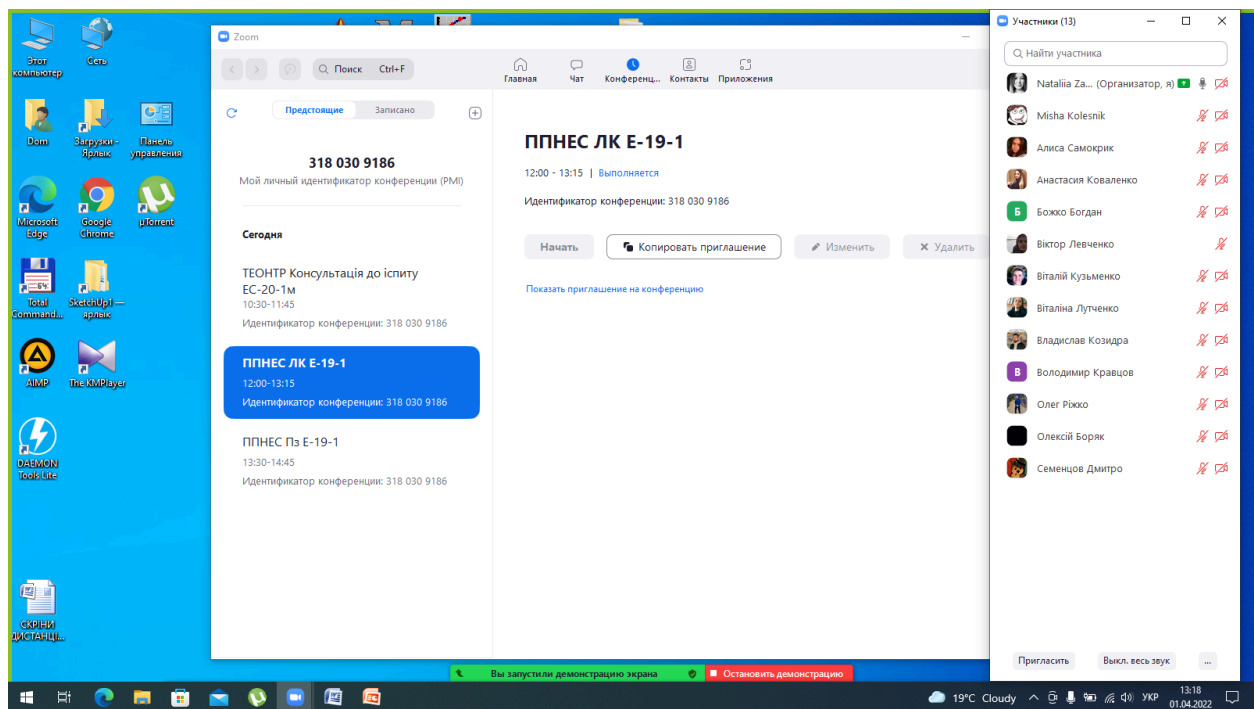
Этот компьютер
Сеть
Dom
Загрузки - Ярлык
Панель управления
Microsoft Edge
Google Chrome
µTorrent
Total Command...
SketchUp1 — ярлык
AIMP
The KMPlayer
DAEMON Tools Lite
СКРІНИ ДИСТАНЦІ...

Zoom
Поиск Ctrl+F
Главная
Чат
Конференц...
Контакты
Приложения

Предстоящие
Записано

318 030 9186
Мой личный идентификатор конференции (PMI)

Сегодня

ТЕОНТР Консультація до іспиту ЕС-20-1м
10:30-11:45
Идентификатор конференции: 318 030 9186

ППНЕС ЛК Е-19-1
12:00-13:15
Идентификатор конференции: 318 030 9186

ППНЕС Пз Е-19-1
13:30-14:45
Идентификатор конференции: 318 030 9186

ППНЕС ЛК Е-19-1
12:00 - 13:15 | Выполняется
Идентификатор конференции: 318 030 9186
Начать
Копировать приглашение
Изменить
Удалить
Показать приглашение на конференцию

Участники (13)
Найти участника
Nataliia Za... (Организатор, я)
Misha Kolesnik
Алиса Самокрик
Анастасия Коваленко
Божко Богдан
Віктор Левченко
Віталій Кузьменко
Віталіна Лутченко
Владислав Козидра
Володимир Кравцов
Олег Ріжко
Олексій Боряк
Семенцов Дмитро
Пригласить
Выкл. весь звук
...

Вы запустили демонстрацию экрана
Остановить демонстрацию

19°C Cloudy
УКР
13:18
01.04.2022